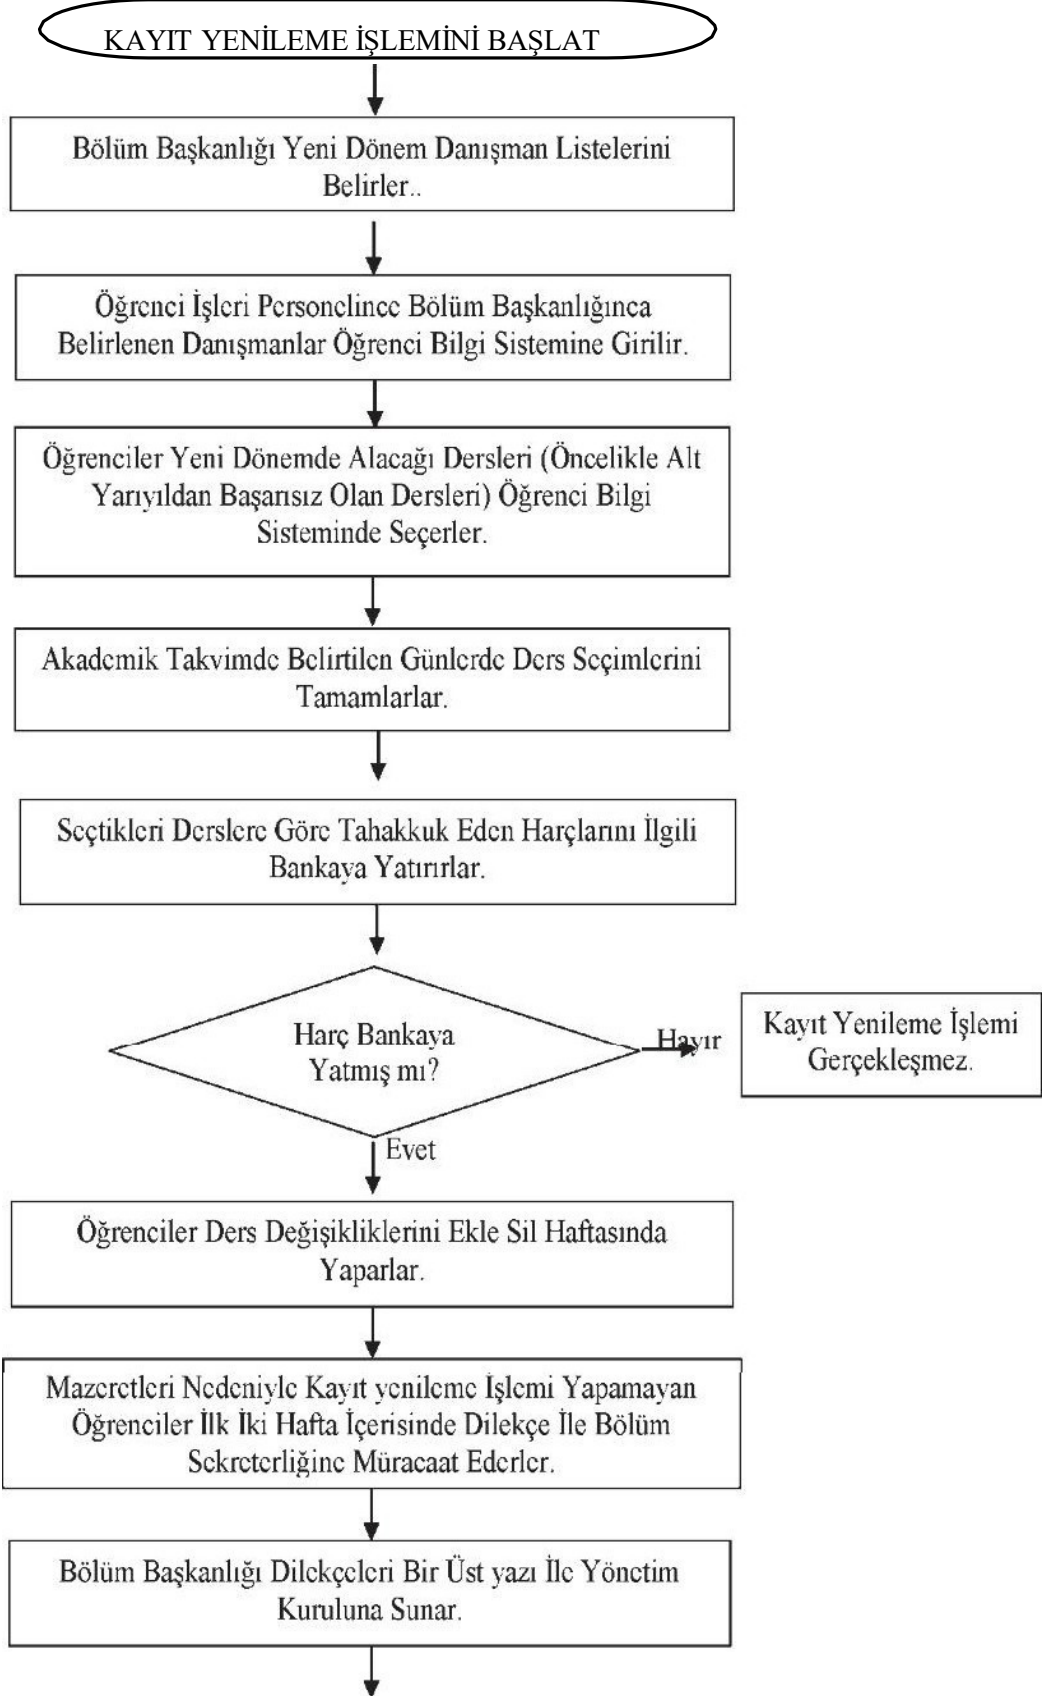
KAYIT YENİLEME İŞLEMİNİ BAŞLAT

Bölüm Başkanlığı Yeni Dönem Danışman Listelerini Belirler..

Öğrenci İşleri Personelince Bölüm Başkanlığınca Belirlenen Danışmanlar Öğrenci Bilgi Sistemine Girilir.

Öğrenciler Yeni Dönemde Alacağı Dersleri (Öncelikle Alt Yarıyıldan Başarısız Olan Dersleri) Öğrenci Bilgi Sisteminde Seçerler.

Akademik Takvimde Belirtilen Günlerde Ders Seçimlerini Tamamlarlar.

Seçtikleri Derslere Göre Tahakkuk Eden Harçlarını İlgili Bankaya Yatırırlar.

Harç Bankaya Yatmış mı?

Hayır

Kayıt Yenileme İşlemi Gerçekleşmez.

Evet

Öğrenciler Ders Değişikliklerini Ekle Sil Haftasında Yaparlar.

Mazeretleri Nedeniyle Kayıt yenileme İşlemi Yapamayan Öğrenciler İlk İki Hafta İçerisinde Dilekçe İle Bölüm Sekreterliğine Müracaat Ederler.

Bölüm Başkanlığı Dilekçeleri Bir Üst yazı İle Yönetim Kuruluna Sunar.